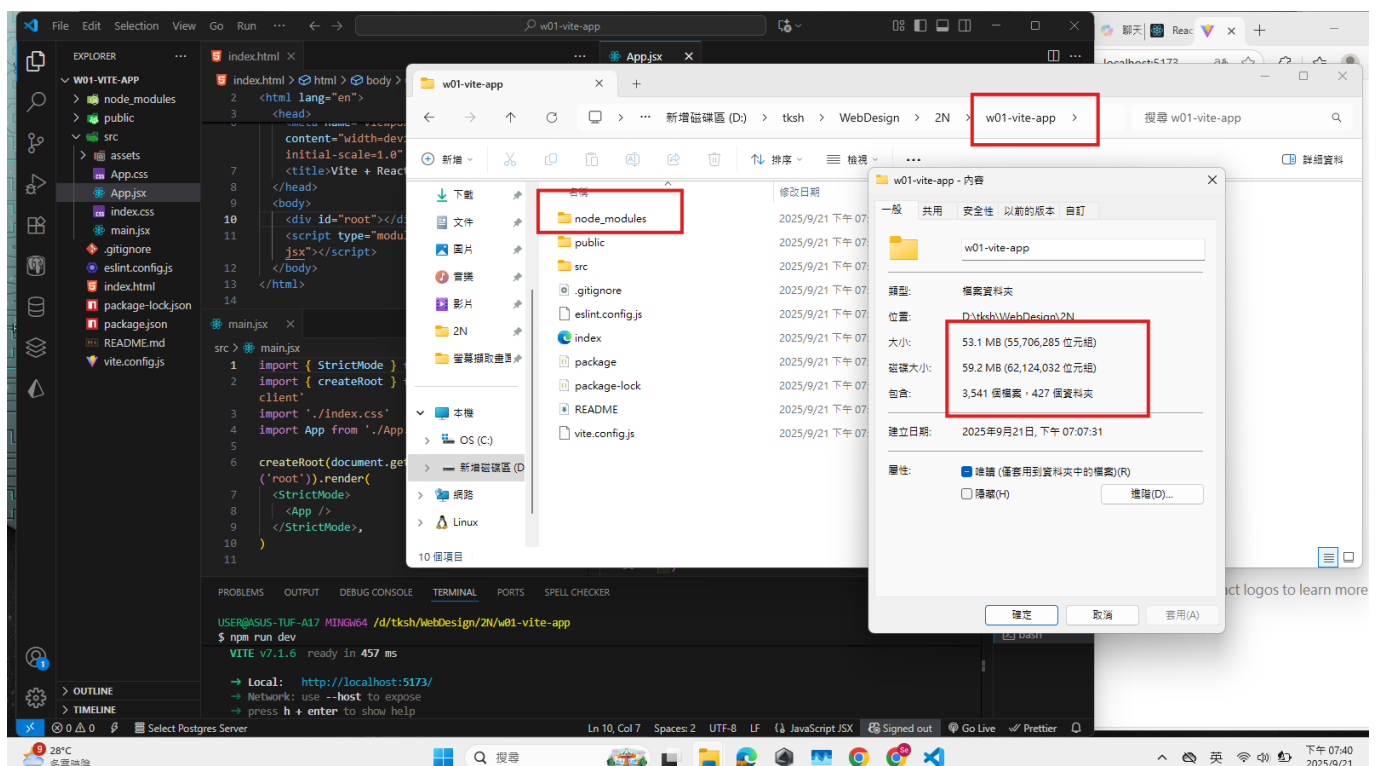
File Edit Selection View Go Run ··· ← → w01-vite-app

EXPLORER ···
W01-VITE-APP
node_modules
public
src
assets
App.css
App.jsx
index.css
main.jsx
.gitignore
eslint.config.js
index.html
package-lock.json
package.json
README.md
vite.config.js

index.html × App.jsx ×
index.html > html > body
2 <html lang="en">
3 <head>
content="width=dev
initial-scale=1.0"
7 <title>Vite + React
8 </head>
9 <body>
10 <div id="root"></d
11 <script type="modul
jsx"></script>
12 </body>
13 </html>
14

main.jsx ×
src > main.jsx
1 import { StrictMode } 
2 import { createRoot } 
client'
3 import './index.css'
4 import App from './App.
5
6 createRoot(document.get
('root')).render(
7 <StrictMode>
8 <App />
9 </StrictMode>,
10 )
11

w01-vite-app × +
← → ↑ ⟳ > ··· 新增磁碟區 (D:) > tksh > WebDesign > 2N > w01-vite-app >
搜尋 w01-vite-app
新增 排序 檢視 ··· 詳細資料
下載
文件
圖片
音樂
影片
2N
螢幕擷取畫面
本機
OS (C:)
新增磁碟區 (D
網路
Linux
名稱 修改日期
node_modules 2025/9/21 下午 07:
public 2025/9/21 下午 07:
src 2025/9/21 下午 07:
.gitignore 2025/9/21 下午 07:
eslint.config.js 2025/9/21 下午 07:
index 2025/9/21 下午 07:
package 2025/9/21 下午 07:
package-lock 2025/9/21 下午 07:
README 2025/9/21 下午 07:
vite.config.js 2025/9/21 下午 07:
10 個項目

w01-vite-app - 內容 ×
一般 共用 安全性 以前的版本 自訂
w01-vite-app
類型: 檔案資料夾
位置: D:\tksh\WebDesign\2N
大小: 53.1 MB (55,706,285 位元組)
磁碟大小: 59.2 MB (62,124,032 位元組)
包含: 3,541 個檔案，427 個資料夾
建立日期: 2025年9月21日, 下午 07:07:31
屬性: 唯讀 (僅套用到資料夾中的檔案)(R)
隱藏(H) 進階(D)...
確定 取消 套用(A)

聊天 Reac localhost:5173
ct logos to learn more
bash

PROBLEMS OUTPUT DEBUG CONSOLE TERMINAL PORTS SPELL CHECKER
USER@ASUS-TUF-A17 MINGW64 /d/tksh/WebDesign/2N/w01-vite-app
$ npm run dev
VITE v7.1.6 ready in 457 ms
→ Local: http://localhost:5173/
→ Network: use --host to expose
→ press h + enter to show help

OUTLINE
TIMELINE
⊗0 ⚠0 Select Postgres Server Ln 10, Col 7 Spaces: 2 UTF-8 LF JavaScript JSX Signed out Go Live Prettier

28°C 多雲時陰 搜尋 英 下午 07:40 2025/9/21